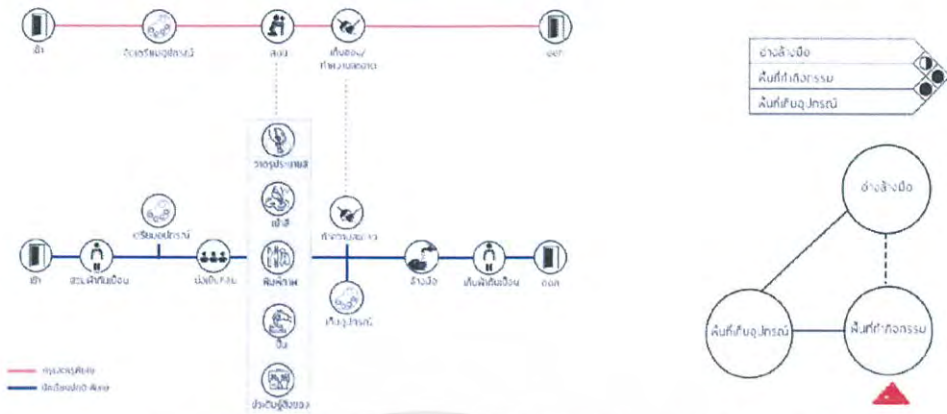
เข้า
จัดเตรียมอุปกรณ์
สอน
เก็บของ/ ทำความสะอาด
ออก

วาดรูประบายสี
เป่าสี
พิมพ์ภาพ
ปั้น
ประดิษฐ์สิ่งของ

เข้า
สวมผ้ากันเปื้อน
เตรียมอุปกรณ์
นั่งเป็นกลุ่ม
ทำความสะอาด
เก็บอุปกรณ์
ล้างมือ
เก็บผ้ากันเปื้อน
ออก

ครูและครูพี่เลี้ยง
นักเรียนปกติ พิเศษ

อ่างล้างมือ
พื้นที่ทำกิจกรรม
พื้นที่เก็บอุปกรณ์

อ่างล้างมือ
พื้นที่เก็บอุปกรณ์
พื้นที่ทำกิจกรรม